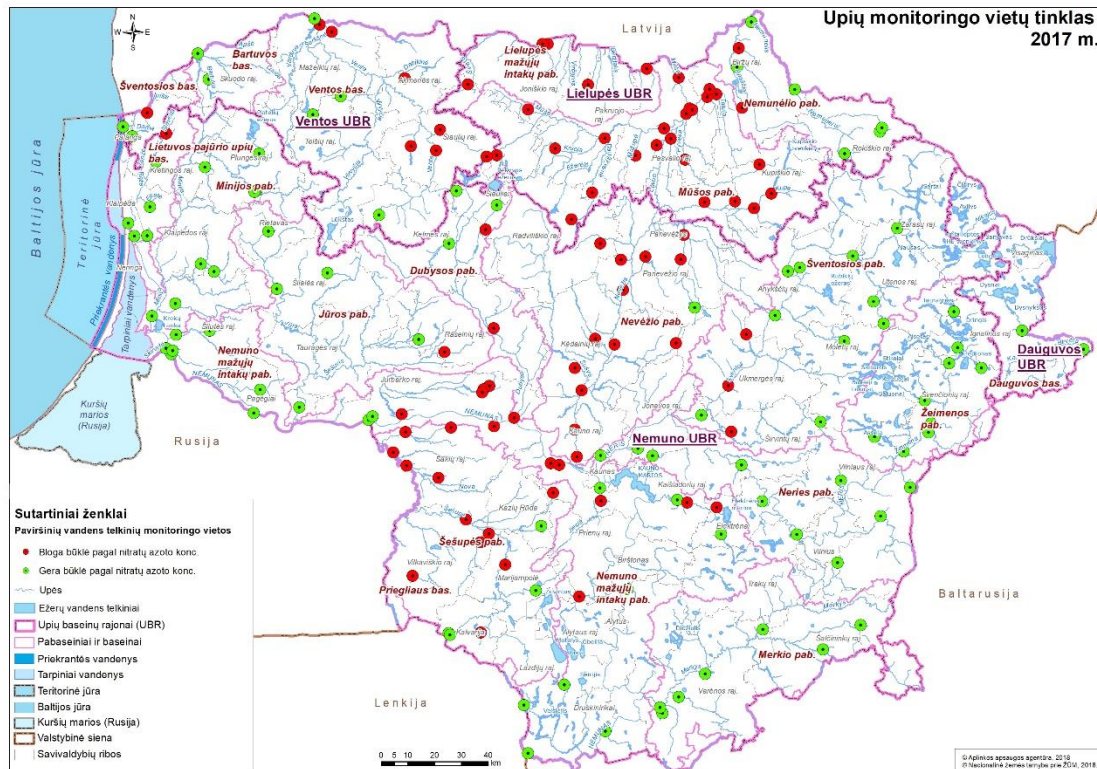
Upių monitoringo vietų tinklas
2017 m.

N
W E
S

Latvija

Bartuvos bas.
Šventosios bas.
Ventos bas.
Ventos UBR
Lielupės mažųjų intakų pab.
Lielupės UBR
Nemunėlio pab.
Lietuvos pajūrio upių bas.
Minijos pab.
Mūšos pab.
Šventosios pab.
Dubysos pab.
Jūros pab.
Nevėžio pab.
Dauguvos UBR
Dauguvos bas.
Nemuno mažųjų intakų pab.
Žeimenos pab.
Nemuno UBR
Neries pab.
Šešupės pab.
Nemuno mažųjų intakų pab.
Prieglaus bas.
Merkio pab.

Skuodo raj.
Mažeikių raj.
Akmenės raj.
Joniškio raj.
Pakruojo raj.
Biržų raj.
Plungės raj.
Telšių raj.
Šiaulių raj.
Rokiškio raj.
Kretingos raj.
Palanga
Klaipėda
Klaipėdos raj.
Rietavas
Kelmės raj.
Radviliškio raj.
Panevėžys
Panevėžio raj.
Pasvalio raj.
Kupiškio raj.
Zarasų raj.
Utenos raj.
Anykščių raj.
Neringa
Šilalės raj.
Šilutės raj.
Raseinių raj.
Tauragės raj.
Pagėgiai
Jurbarko raj.
Kėdainių raj.
Ukmergės raj.
Molėtų raj.
Ignalinos raj.
Visagino sav.
Švenčionių raj.
Jonavos raj.
Širvintų raj.
Kauno raj.
Kaunas
Kaišiadorių raj.
Elektrėnai
Vilniaus raj.
Vilnius
Šakių raj.
Kazlų Rūda
Prienų raj.
Birštonas
Vilkaviškio raj.
Marijampolė
Trakų raj.
Kalvarija
Alytaus raj.
Alytus
Šalčininkų raj.
Lazdijų raj.
Druskininkai
Varėnos raj.

Baltijos jūra
Teritorinė jūra
Priekrantės vandenys
Tarpiniai vandenys
Kuršių marios (Rusija)
Rusija
Baltarusija
Lenkija

Sutartiniai ženklai
Paviršinių vandens telkinių monitoringo vietos
Bloga būklė pagal nitratų azoto konc.
Gera būklė pagal nitratų azoto konc.
Upės
Ežerų vandens telkiniai
Upių baseinų rajonai (UBR)
Pabaseiniai ir baseinai
Priekrantės vandenys
Tarpiniai vandenys
Teritorinė jūra
Baltijos jūra
Kuršių marios (Rusija)
Valstybinė siena
Savivaldybių ribos

0 5 10 20 30 40 km

© Aplinkos apsaugos agentūra, 2018
© Nacionalinė žemės tarnyba prie ŽŪM, 2018